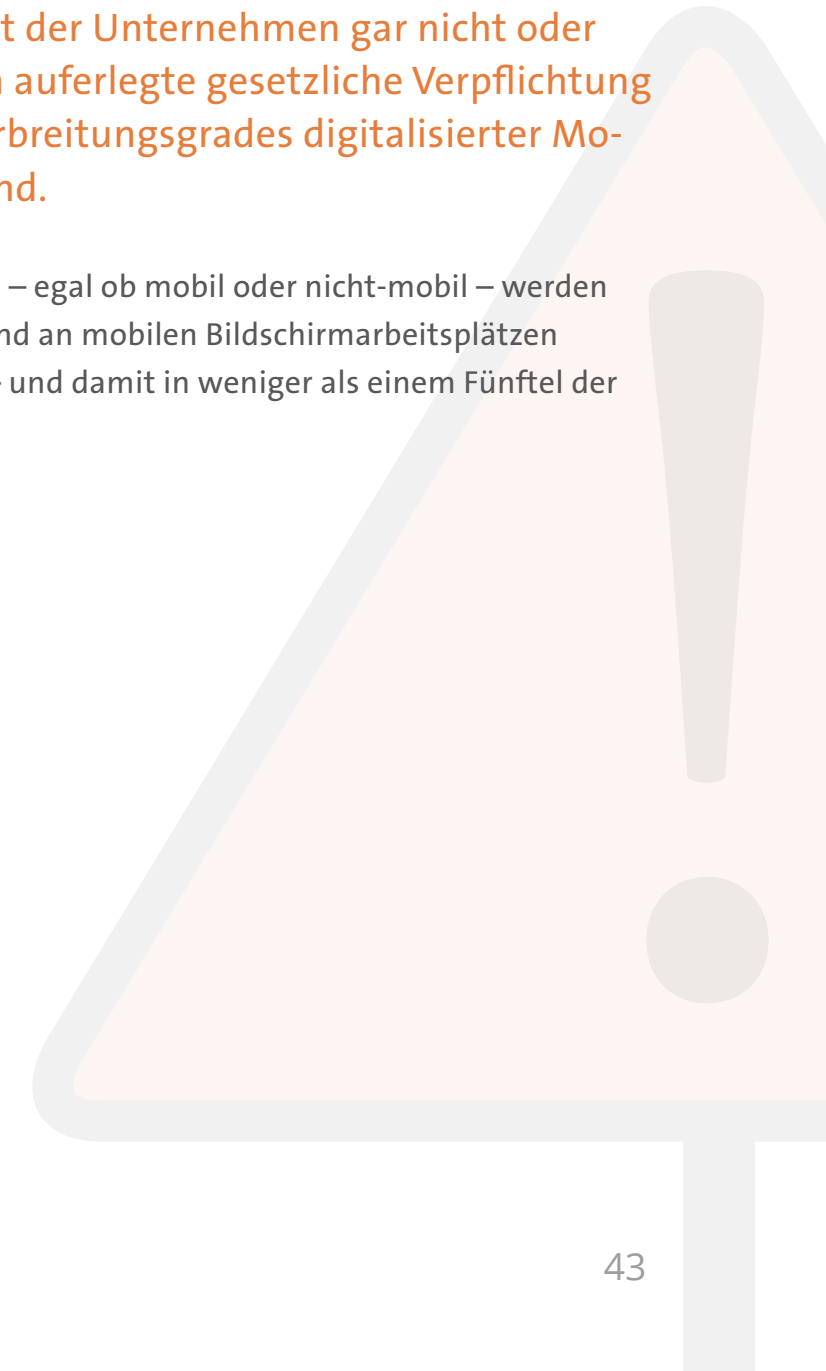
t der Unternehmen gar nicht oder n auferlegte gesetzliche Verpflichtung rbreitungsgrades digitalisierter Mond.

– egal ob mobil oder nicht-mobil – werden nd an mobilen Bildschirmarbeitsplätzen - und damit in weniger als einem Fünftel der

43